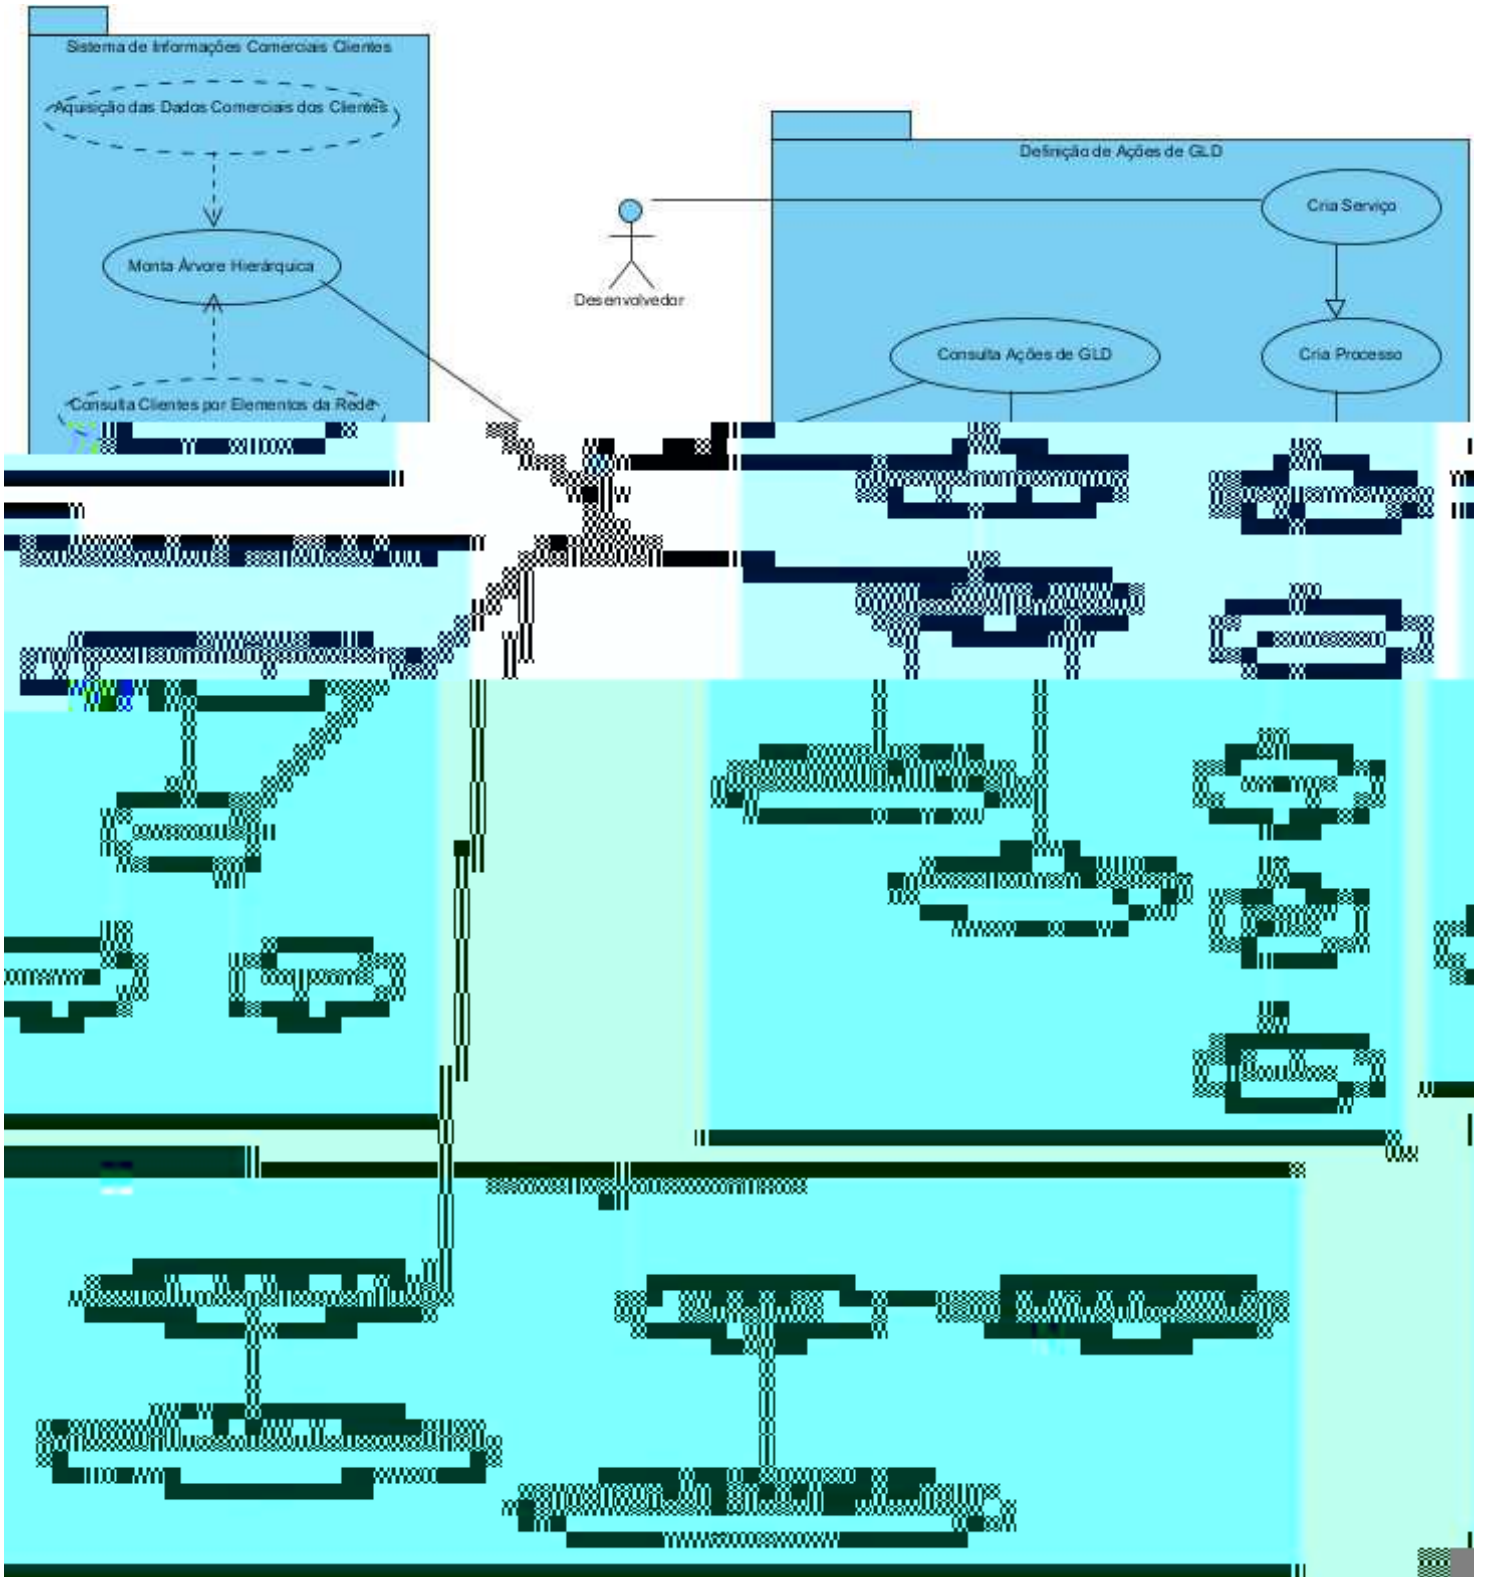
Sistema de Informações Comerciais Clientes

Aquisição das Dados Comerciais dos Clientes

Monta Árvore Hierárquica

Consulta Clientes por Elementos da Rede

Definição de Ações de GLD

Desenvolvedor

Cria Serviço

Cria Processo

Consulta Ações de GLD

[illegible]